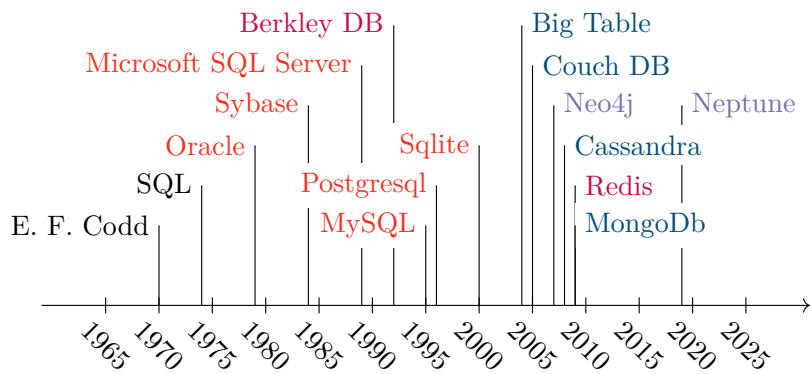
Berkley DB
Microsoft SQL Server
Sybase
Oracle
SQL
E. F. Codd
Postgresql
MySQL
Sqlite
Big Table
Couch DB
Neo4j
Neptune
Cassandra
Redis
MongoDb

1965
1970
1975
1980
1985
1990
1995
2000
2005
2010
2015
2020
2025